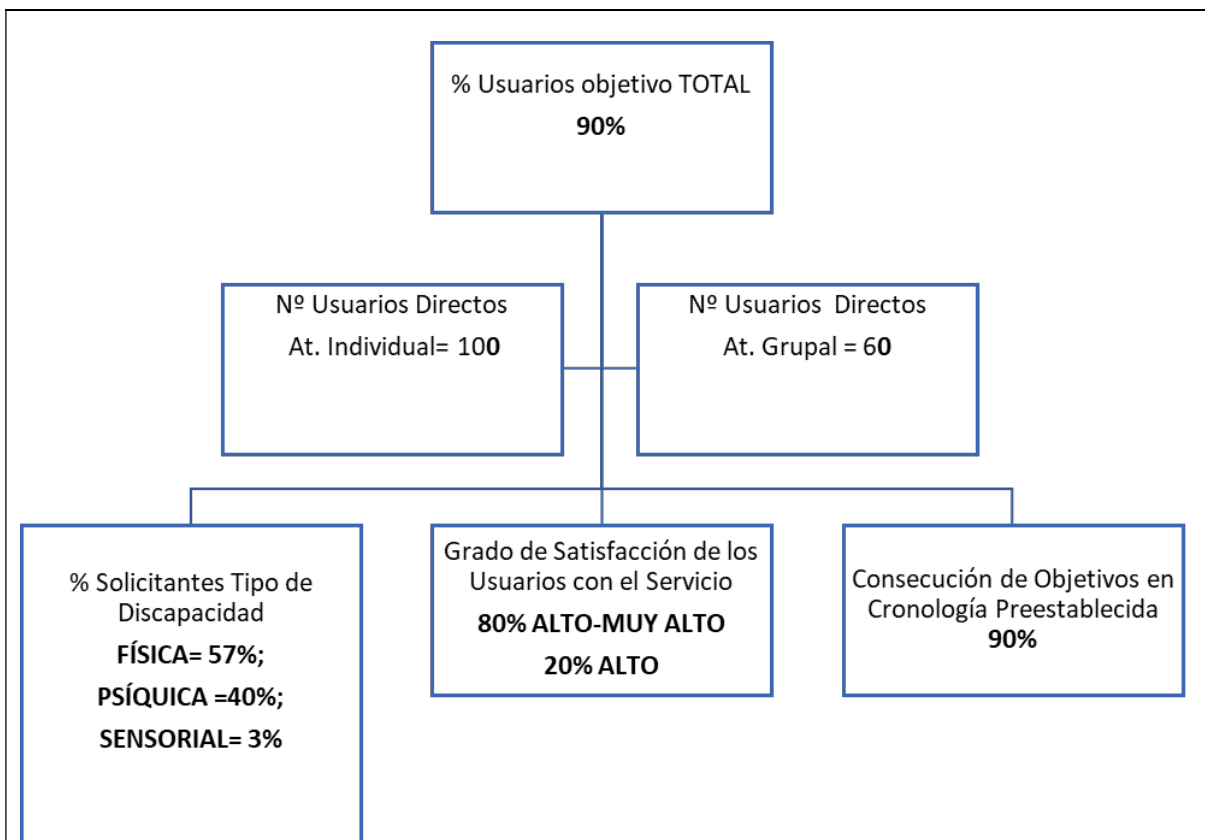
% Usuarios objetivo TOTAL

**90%**

Nº Usuarios Directos

At. Individual= 100

Nº Usuarios Directos

At. Grupal = 60

% Solicitantes Tipo de Discapacidad

**FÍSICA= 57%;**

**PSÍQUICA =40%;**

**SENSORIAL= 3%**

Grado de Satisfacción de los Usuarios con el Servicio

**80% ALTO-MUY ALTO**

**20% ALTO**

Consecución de Objetivos en Cronología Preestablecida

**90%**